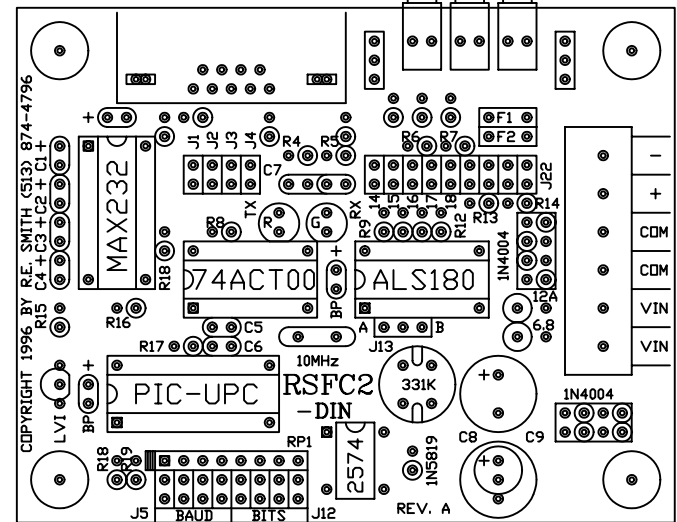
COPYRIGHT 1996 BY R.E. SMITH (513) 874-4796

MAX232

C1 + C2 + C3 + C4

R15

R16

R17

C5

C6

LVI

BP

+

J1 J2 J3 J4

R4 R5

C7

R6 R7

F1

F2

J22

14 15 16 17 18

R9 R12 R13

R14

TX RX

R G

R8

74ACT00

ALS180

R18

BP

+

A B

J13

1N4004

12A

6.8

−

+

COM

COM

VIN

VIN

10MHz

PIC-UPC

RSFC2

-DIN

331K

C8

C9

1N4004

RP1

2574

1N5819

REV. A

R18

R19

J5

BAUD

BITS

J12